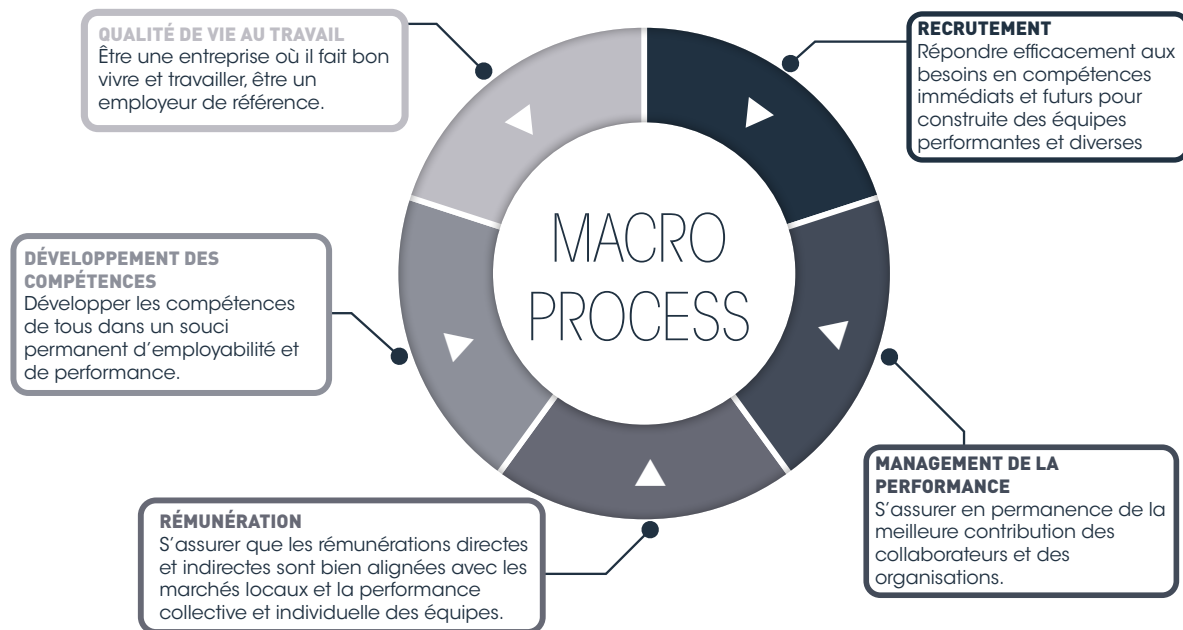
MACRO PROCESS

RECRUTEMENT
Répondre efficacement aux besoins en compétences immédiats et futurs pour construite des équipes performantes et diverses

MANAGEMENT DE LA PERFORMANCE
S'assurer en permanence de la meilleure contribution des collaborateurs et des organisations.

RÉMUNÉRATION
S'assurer que les rémunérations directes et indirectes sont bien alignées avec les marchés locaux et la performance collective et individuelle des équipes.

DÉVELOPPEMENT DES COMPÉTENCES
Développer les compétences de tous dans un souci permanent d'employabilité et de performance.

QUALITÉ DE VIE AU TRAVAIL
Être une entreprise où il fait bon vivre et travailler, être un employeur de référence.